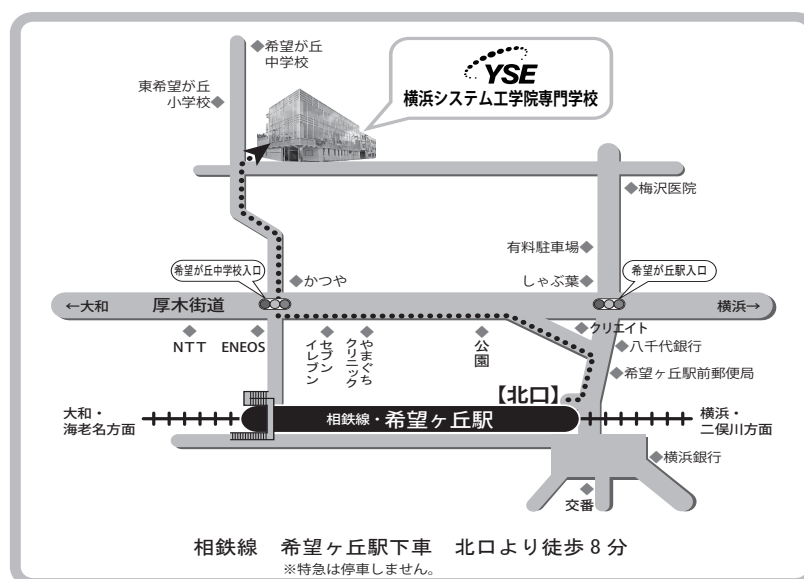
◆希望が丘中学校

東希望が丘小学校◆

YSE
横浜システム工学院専門学校

◆梅沢医院

有料駐車場◆

希望が丘中学校入口

◆かつや

しゃぶ葉◆

希望が丘駅入口

←大和

厚木街道

横浜→

NTT

ENEOS

セブンイレブン

やまぐちクリニック

公園

◆クリエイト

◆八千代銀行

◆希望ヶ丘駅前郵便局

【北口】

大和・海老名方面

相鉄線・希望ヶ丘駅

横浜・二俣川方面

◆横浜銀行

交番

相鉄線　希望ヶ丘駅下車　北口より徒歩 8 分
※特急は停車しません。